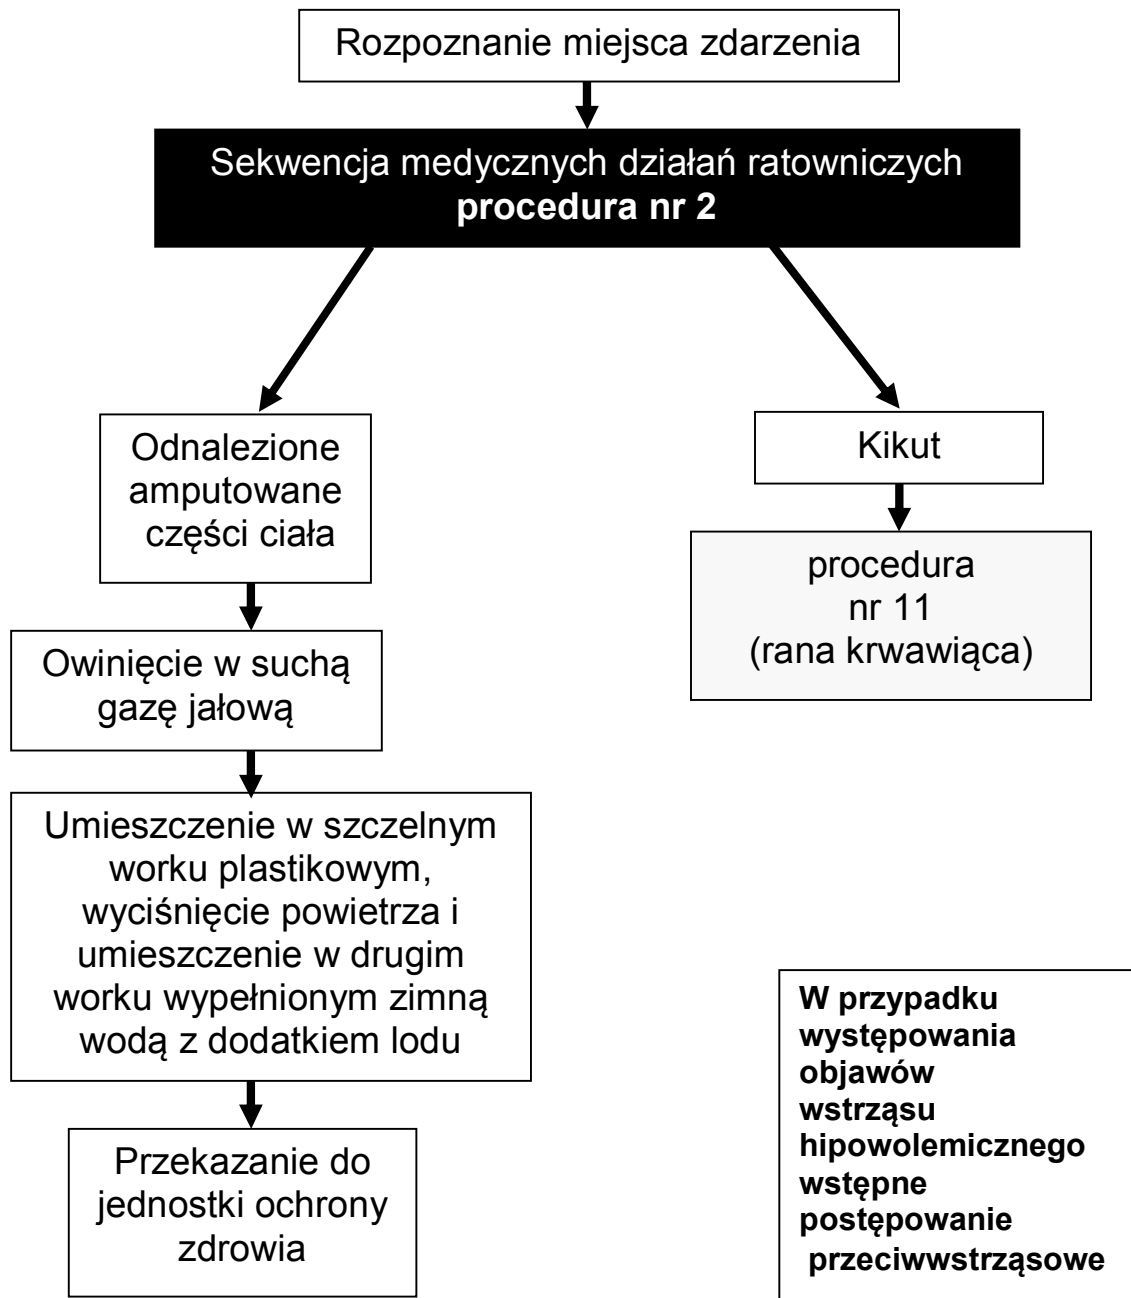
Rozpoznanie miejsca zdarzenia

Sekwencja medycznych działań ratowniczych
**procedura nr 2**

Odnalezione amputowane części ciała

Owinięcie w suchą gazę jałową

Umieszczenie w szczelnym worku plastikowym, wyciśnięcie powietrza i umieszczenie w drugim worku wypełnionym zimną wodą z dodatkiem lodu

Przekazanie do jednostki ochrony zdrowia

Kikut

procedura nr 11 (rana krwawiąca)

**W przypadku występowania objawów wstrząsu hipowolemicznego wstępne postępowanie przeciwwstrząsowe**